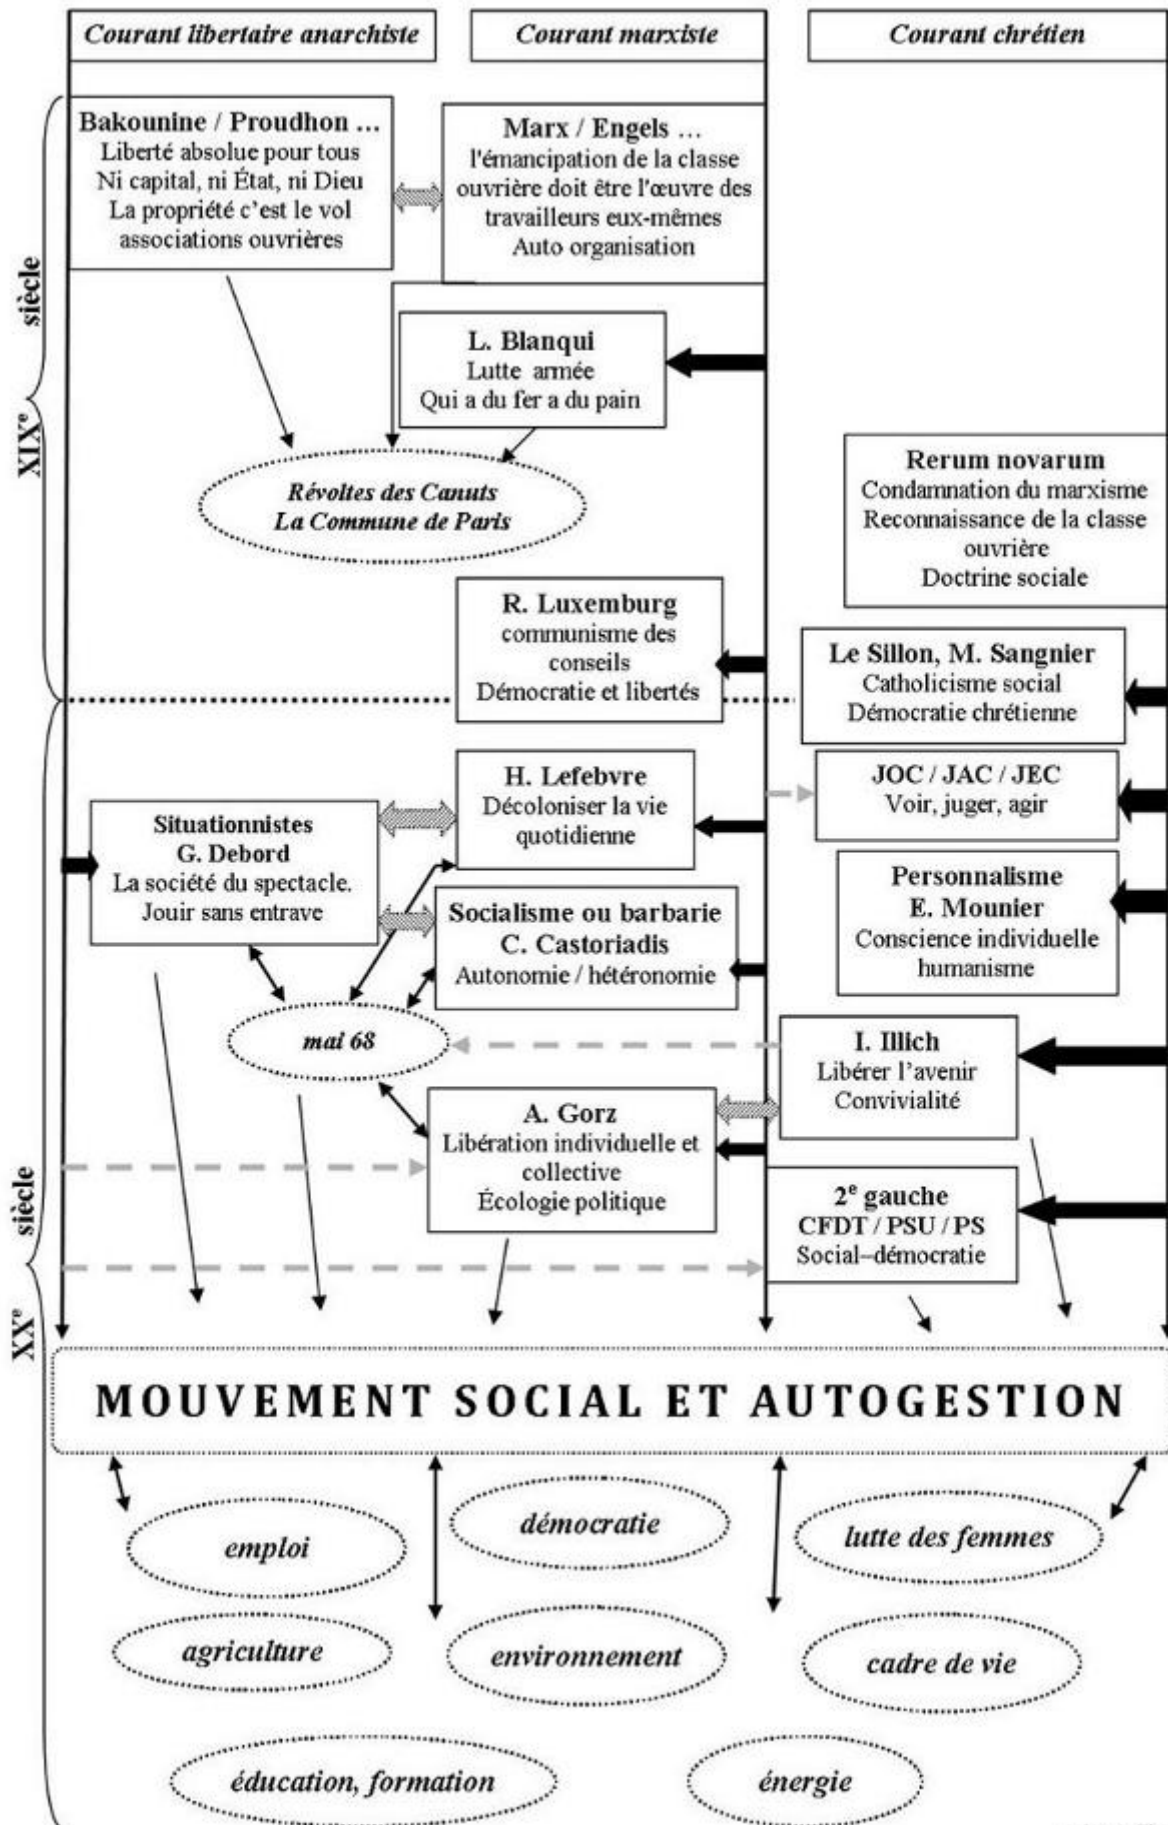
Courant libertaire anarchiste

Courant marxiste

Courant chrétien

XIX$^e$ siècle

Bakounine / Proudhon …
Liberté absolue pour tous
Ni capital, ni État, ni Dieu
La propriété c'est le vol
associations ouvrières

Marx / Engels …
l'émancipation de la classe ouvrière doit être l'œuvre des travailleurs eux-mêmes
Auto organisation

L. Blanqui
Lutte armée
Qui a du fer a du pain

Révoltes des Canuts
La Commune de Paris

Rerum novarum
Condamnation du marxisme
Reconnaissance de la classe ouvrière
Doctrine sociale

R. Luxemburg
communisme des conseils
Démocratie et libertés

Le Sillon, M. Sangnier
Catholicisme social
Démocratie chrétienne

XX$^e$ siècle

H. Lefebvre
Décoloniser la vie quotidienne

JOC / JAC / JEC
Voir, juger, agir

Situationnistes
G. Debord
La société du spectacle.
Jouir sans entrave

Socialisme ou barbarie
C. Castoriadis
Autonomie / hétéronomie

Personnalisme
E. Mounier
Conscience individuelle
humanisme

mai 68

I. Illich
Libérer l'avenir
Convivialité

A. Gorz
Libération individuelle et collective
Écologie politique

2$^e$ gauche
CFDT / PSU / PS
Social–démocratie

MOUVEMENT SOCIAL ET AUTOGESTION

emploi

démocratie

lutte des femmes

agriculture

environnement

cadre de vie

éducation, formation

énergie